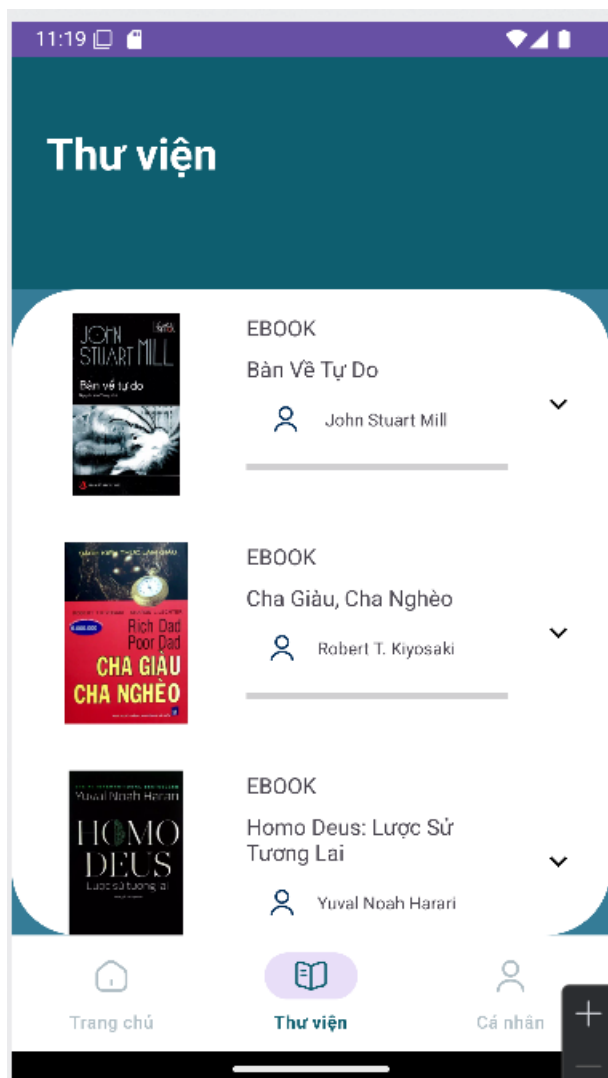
11:19

Thư viện

JOHN STUART MILL
Bàn về tự do

EBOOK
Bàn Về Tự Do
John Stuart Mill

Rich Dad Poor Dad
CHA GIÀU CHA NGHÈO

EBOOK
Cha Giàu, Cha Nghèo
Robert T. Kiyosaki

Yuval Noah Harari
HOMO DEUS
Lược sử tương lai

EBOOK
Homo Deus: Lược Sử Tương Lai
Yuval Noah Harari

Trang chủ
Thư viện
Cá nhân
+